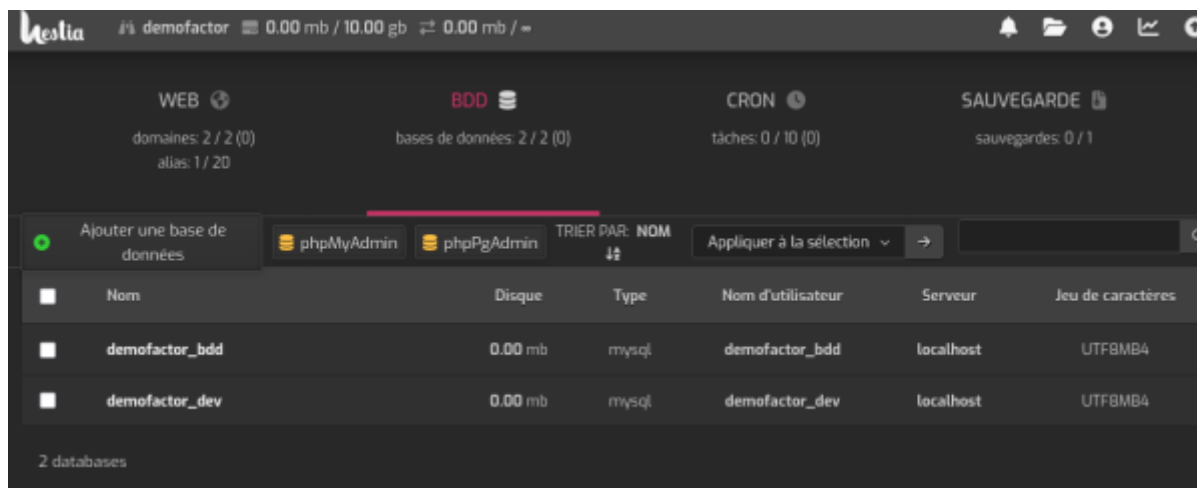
hestia demofactor 0.00 mb / 10.00 gb 0.00 mb / ∞

WEB
domaines: 2 / 2 (0)
alias: 1 / 20

BDD
bases de données: 2 / 2 (0)

CRON
tâches: 0 / 10 (0)

SAUVEGARDE
sauvegardes: 0 / 1

Ajouter une base de données
phpMyAdmin
phpPgAdmin
TRIER PAR: NOM
Appliquer à la sélection

| Nom | Disque | Type | Nom d'utilisateur | Serveur | Jeu de caractères |
|---|---|---|---|---|---|
| demofactor_bdd | 0.00 mb | mysql | demofactor_bdd | localhost | UTF8MB4 |
| demofactor_dev | 0.00 mb | mysql | demofactor_dev | localhost | UTF8MB4 |

2 databases